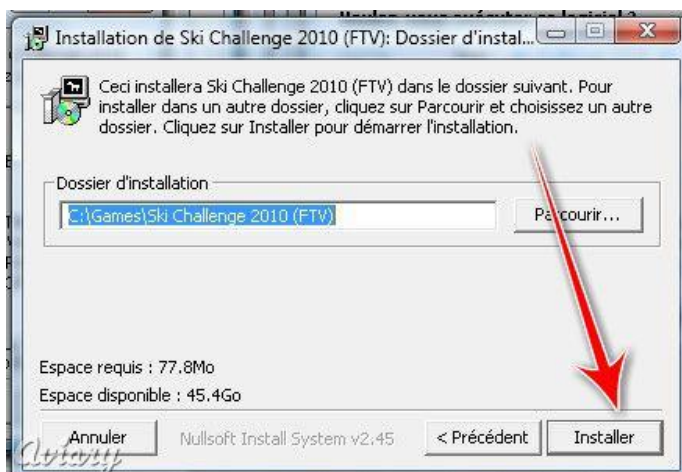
Installation de Ski Challenge 2010 (FTV): Dossier d'instal...

Ceci installera Ski Challenge 2010 (FTV) dans le dossier suivant. Pour installer dans un autre dossier, cliquez sur Parcourir et choisissez un autre dossier. Cliquez sur Installer pour démarrer l'installation.

Dossier d'installation

C:\Games\Ski Challenge 2010 (FTV)

Parcourir...

Espace requis : 77.8Mo

Espace disponible : 45.4Go

Annuler

Nullsoft Install System v2.45

< Précédent

Installer

Aviary